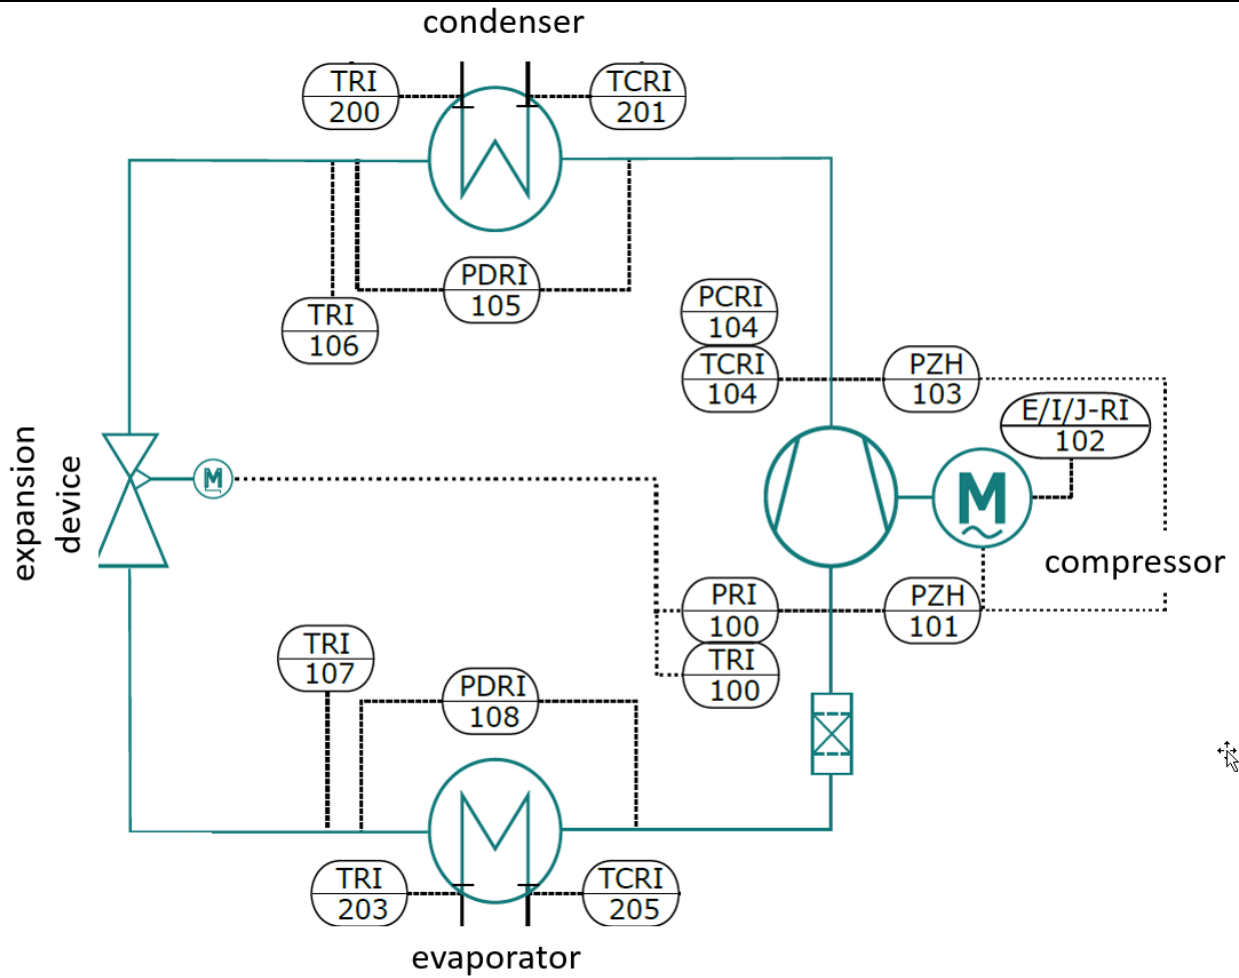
condenser

TRI 200

TCRI 201

PDRI 105

TRI 106

PCRI 104

TCRI 104

PZH 103

E/I/J-RI 102

expansion device

M

M

compressor

PRI 100

PZH 101

TRI 100

TRI 107

PDRI 108

TRI 203

TCRI 205

evaporator